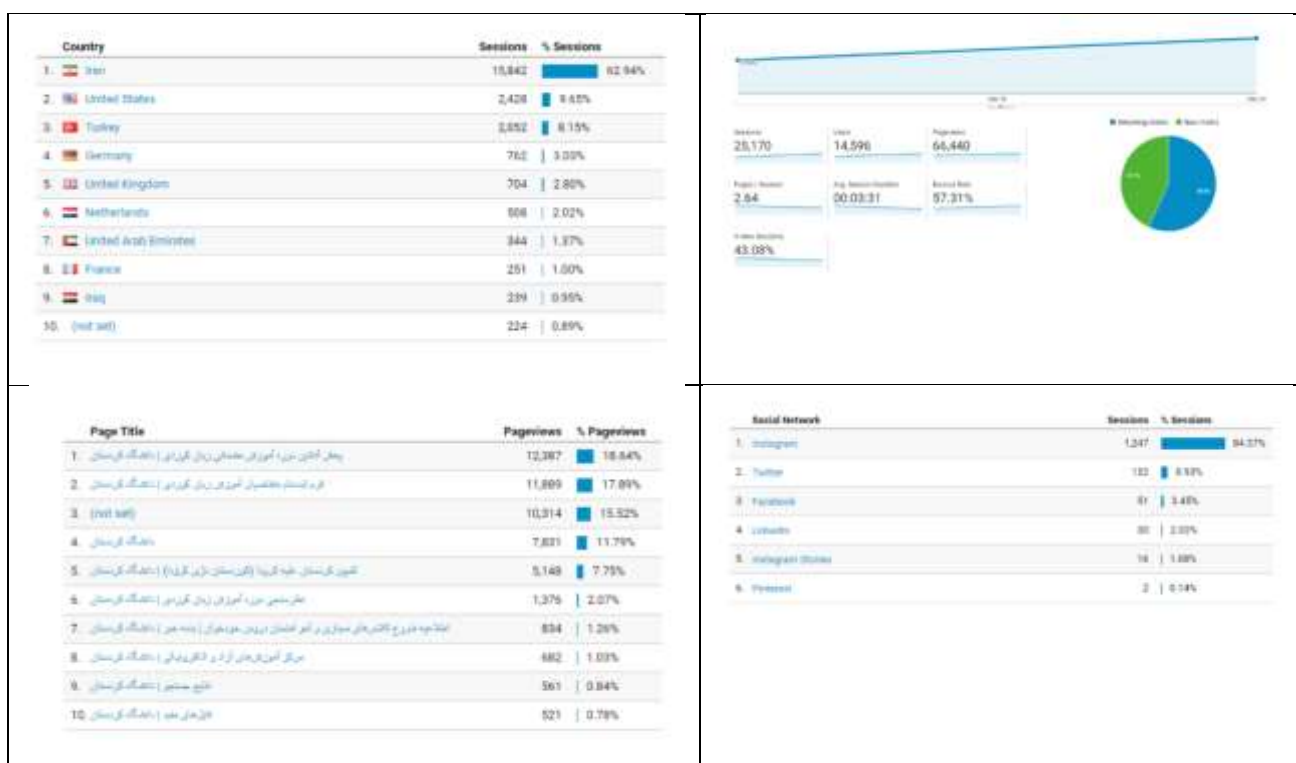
| | Country | Sessions | % Sessions |
|---|---|---|---|
| 1. | Iran | 15,842 | 62.94% |
| 2. | United States | 2,428 | 9.65% |
| 3. | Turkey | 2,052 | 8.15% |
| 4. | Germany | 762 | 3.03% |
| 5. | United Kingdom | 704 | 2.80% |
| 6. | Netherlands | 508 | 2.02% |
| 7. | United Arab Emirates | 344 | 1.37% |
| 8. | France | 251 | 1.00% |
| 9. | Iraq | 239 | 0.95% |
| 10. | (not set) | 224 | 0.89% |

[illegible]

Sessions
25,170

Users
14,596

Pageviews
66,440

Pages / Session
2.64

Avg. Session Duration
00:03:31

Bounce Rate
57.31%

% New Sessions
43.08%

Returning Visitor   New Visitor

| | Page Title | Pageviews | % Pageviews |
|---|---|---|---|
| 1. | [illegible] \| دانشگاه کردستان | 12,387 | 18.64% |
| 2. | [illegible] \| دانشگاه کردستان | 11,889 | 17.89% |
| 3. | (not set) | 10,314 | 15.52% |
| 4. | دانشگاه کردستان | 7,831 | 11.79% |
| 5. | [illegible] \| دانشگاه کردستان | 5,148 | 7.75% |
| 6. | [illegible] \| دانشگاه کردستان | 1,376 | 2.07% |
| 7. | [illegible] \| دانشگاه کردستان | 834 | 1.26% |
| 8. | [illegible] \| دانشگاه کردستان | 682 | 1.03% |
| 9. | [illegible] \| دانشگاه کردستان | 561 | 0.84% |
| 10. | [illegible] \| دانشگاه کردستان | 521 | 0.78% |

| | Social Network | Sessions | % Sessions |
|---|---|---|---|
| 1. | Instagram | 1,247 | 84.37% |
| 2. | Twitter | 133 | 8.93% |
| 3. | Facebook | 51 | 3.45% |
| 4. | LinkedIn | 30 | 2.03% |
| 5. | Instagram Stories | 16 | 1.08% |
| 6. | Pinterest | 2 | 0.14% |